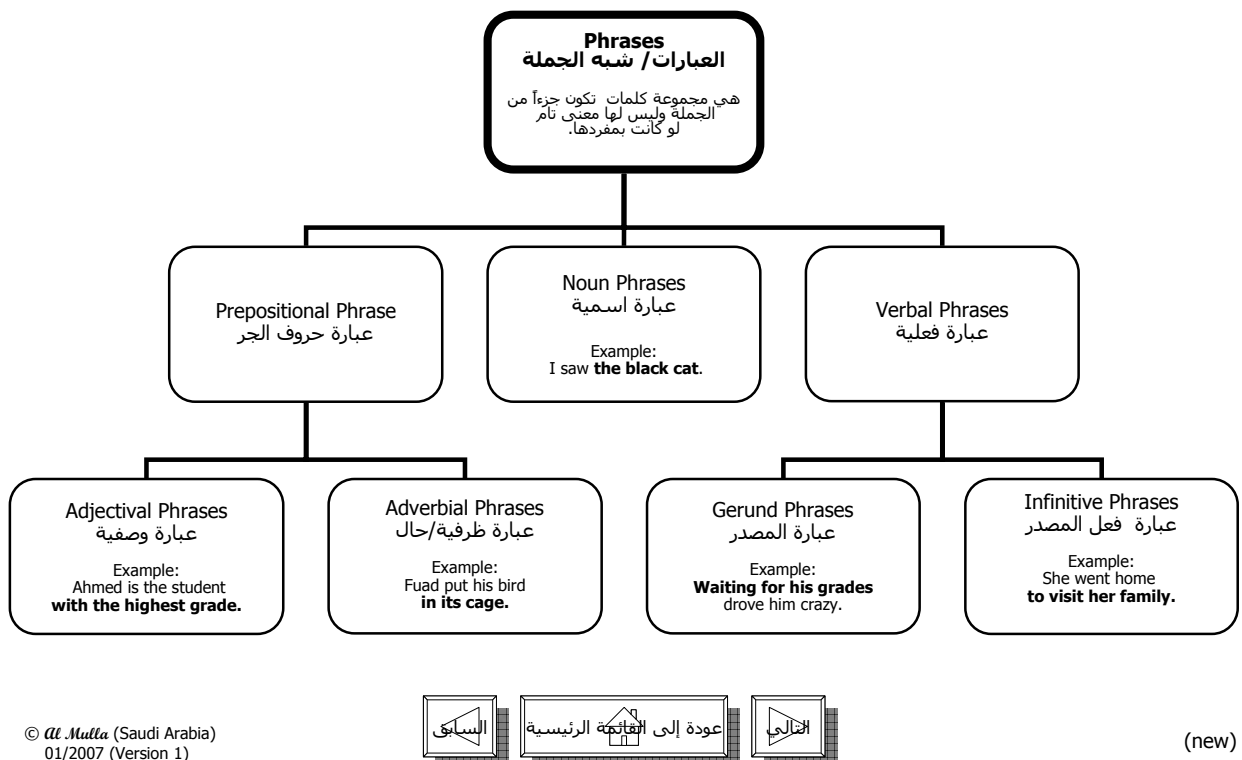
**Phrases**
**العبارات/ شبه الجملة**

هي مجموعة كلمات تكون جزءاً من الجملة وليس لها معنى تام لو كانت بمفردها.

Prepositional Phrase
عبارة حروف الجر

Noun Phrases
عبارة اسمية

Example:
I saw **the black cat**.

Verbal Phrases
عبارة فعلية

Adjectival Phrases
عبارة وصفية

Example:
Ahmed is the student
**with the highest grade.**

Adverbial Phrases
عبارة ظرفية/حال

Example:
Fuad put his bird
**in its cage.**

Gerund Phrases
عبارة المصدر

Example:
**Waiting for his grades**
drove him crazy.

Infinitive Phrases
عبارة فعل المصدر

Example:
She went home
**to visit her family.**

© Al Mulla (Saudi Arabia)
01/2007 (Version 1)

السابق | عودة إلى القائمة الرئيسية | التالي

(new)